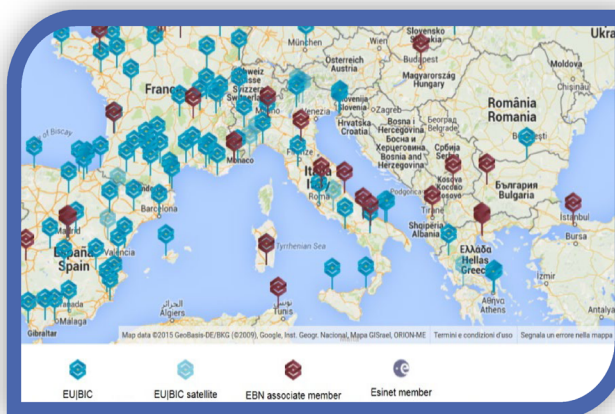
Slovensko
Ukra
Wien
München
Österreich
Austria
Budapest
Magyarország
Hungary
Moldova
Chișinău
Schweiz
Suisse
Svizzera
France
România
Romania
Zagreb
Hrvatska
Croatia
Bosna i Hercegovina
Босна и Херцеговина
Bosnia and Herzegovina
Београд
Belgrade
Србија
Serbia
Bucureşti
of Biscay
Monaco
Italia
Italy
Roma
Podgorica
Kosovo
Косово
България
Bulgaria
Barcelona
Tirane
Shqipëria
Albania
İstanbul
Madrid
España
Spain
Valencia
Tyrrhenian Sea
Ελλάδα
Hellas
Greece
Bursa
İzmir
الجزائر
Algiers
تونس
Tunis
Αθήνα
Athens
Antalya
Gibraltar
Málaga
Map data ©2015 GeoBasis-DE/BKG (©2009), Google, Inst. Geogr. Nacional, Mapa GISrael, ORION-ME
Termini e condizioni d'uso
Segnala un errore nella mappa

EU|BIC
EU|BIC satellite
EBN associate member
Esinet member